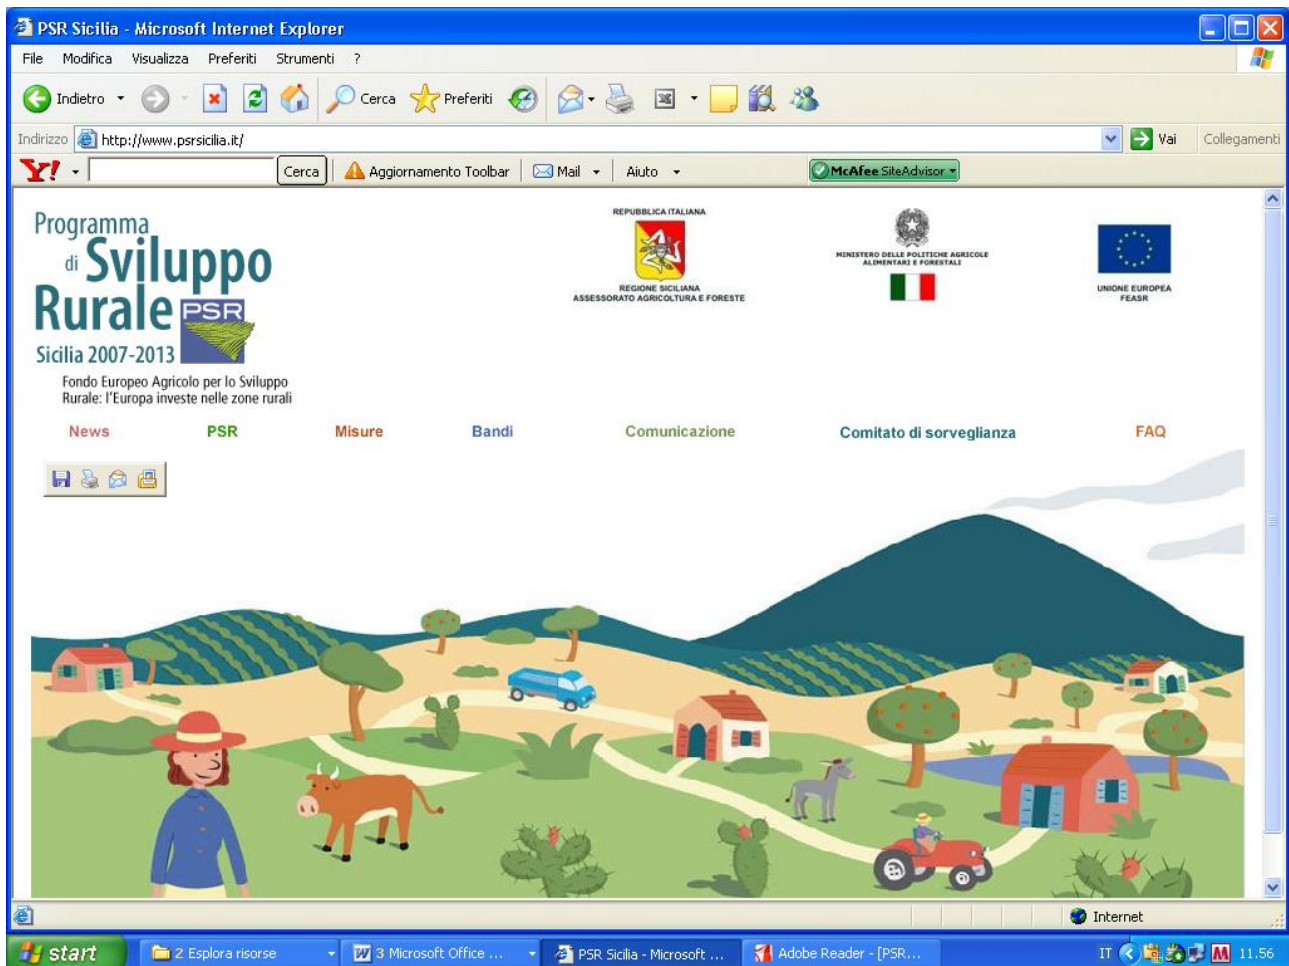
PSR Sicilia - Microsoft Internet Explorer

File Modifica Visualizza Preferiti Strumenti ?

Indietro Cerca Preferiti

Indirizzo http://www.psrsicilia.it/ Vai Collegamenti

Y! Cerca Aggiornamento Toolbar Mail Aiuto McAfee SiteAdvisor

Programma di Sviluppo Rurale PSR Sicilia 2007-2013

Fondo Europeo Agricolo per lo Sviluppo Rurale: l'Europa investe nelle zone rurali

REPUBBLICA ITALIANA

REGIONE SICILIANA
ASSESSORATO AGRICOLTURA E FORESTE

MINISTERO DELLE POLITICHE AGRICOLE ALIMENTARI E FORESTALI

UNIONE EUROPEA
FEASR

News PSR Misure Bandi Comunicazione Comitato di sorveglianza FAQ

Internet

start 2 Esplora risorse 3 Microsoft Office ... PSR Sicilia - Microsoft ... Adobe Reader - [PSR... IT 11.56